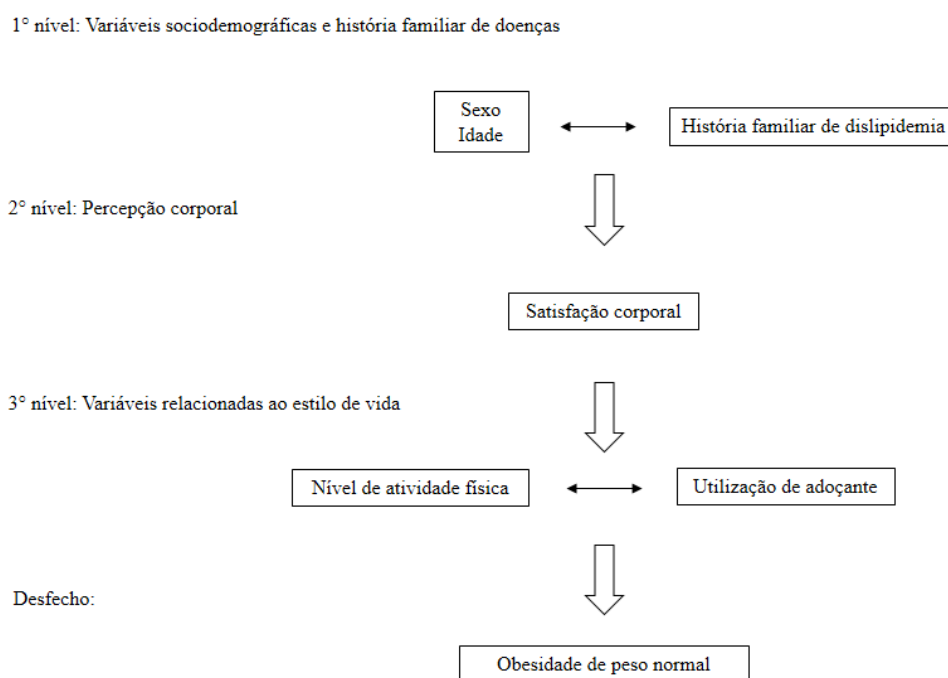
1° nível: Variáveis sociodemográficas e história familiar de doenças

Sexo
Idade

História familiar de dislipidemia

2° nível: Percepção corporal

Satisfação corporal

3° nível: Variáveis relacionadas ao estilo de vida

Nível de atividade física

Utilização de adoçante

Desfecho:

Obesidade de peso normal